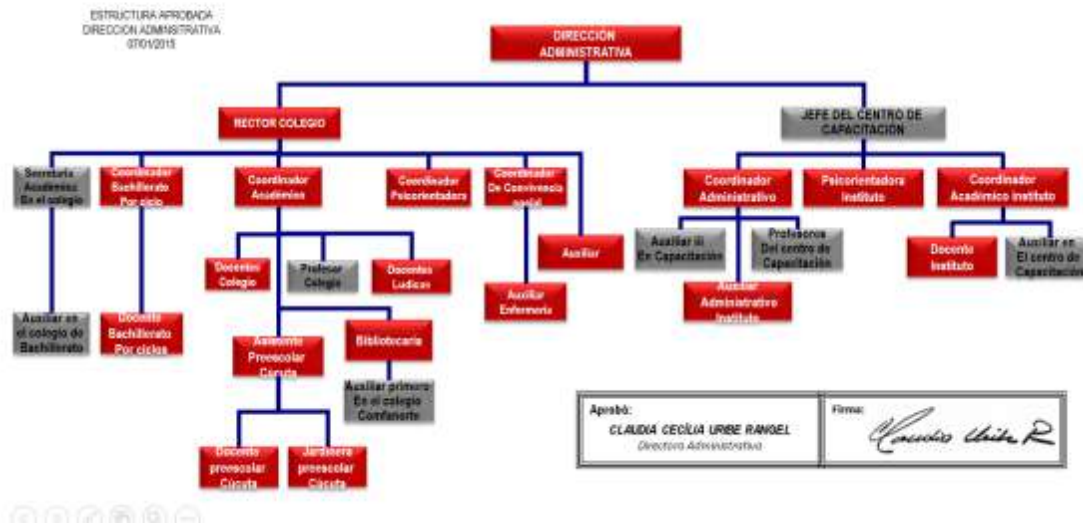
ESTRUCTURA APROBADA
DIRECCION ADMINISTRATIVA
07/01/2015

DIRECCION ADMINISTRATIVA

RECTOR COLEGIO

JEFE DEL CENTRO DE CAPACITACION

Secretaria Academica En el colegio

Coordinador Bachillerato Por ciclo

Coordinador Academico

Coordinador Psicorientadora

Coordinador De Convivencia social

Auxiliar

Auxiliar en el colegio de Bachillerato

Docente Bachillerato Por ciclos

Docentes Colegio

Profesor Colegio

Docentes Ludicas

Auxiliar Enfermeria

Asistente Preescolar Cucuta

Bibliotecaria

Auxiliar primera En el colegio Comfaoriente

Docente preescolar Cucuta

Jardinera preescolar Cucuta

Coordinador Administrativo

Psicorientadora Instituto

Coordinador Academico instituto

Auxiliar III En Capacitación

Profesores Del centro de Capacitación

Auxiliar Administrativo Instituto

Docente Instituto

Auxiliar en El centro de Capacitación

Aprobó:
CLAUDIA CECILIA URIBE RANGEL
Directora Administrativa

Firma:
Claudia Uribe R